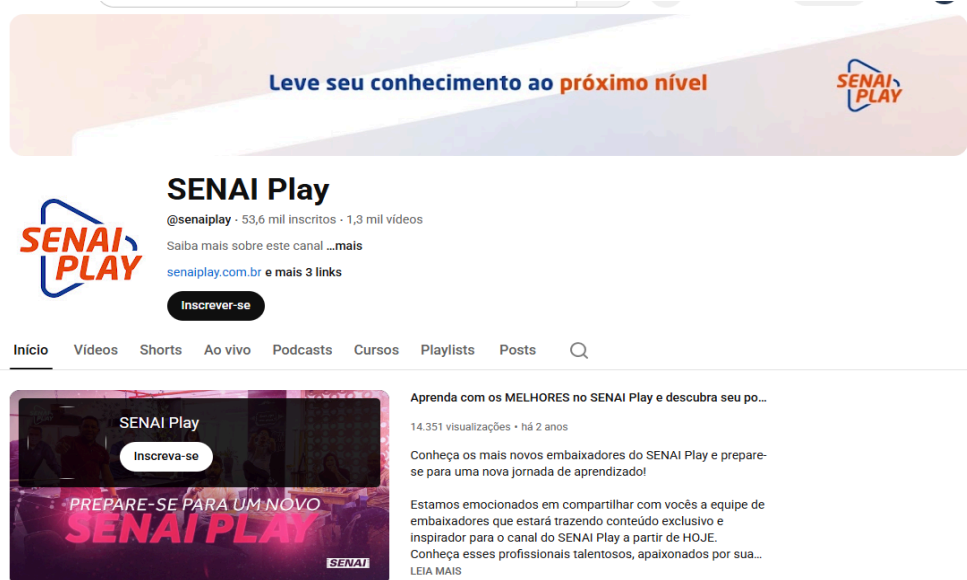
Leve seu conhecimento ao próximo nível

SENAI PLAY

SENAI PLAY

SENAI Play

@senaiplay · 53,6 mil inscritos · 1,3 mil vídeos

Saiba mais sobre este canal ...mais

senaiplay.com.br e mais 3 links

Inscrever-se

Início Vídeos Shorts Ao vivo Podcasts Cursos Playlists Posts

SENAI Play

Inscreva-se

PREPARE-SE PARA UM NOVO SENAI PLAY

SENAI

Aprenda com os MELHORES no SENAI Play e descubra seu po...

14.351 visualizações • há 2 anos

Conheça os mais novos embaixadores do SENAI Play e prepare-se para uma nova jornada de aprendizado!

Estamos emocionados em compartilhar com vocês a equipe de embaixadores que estará trazendo conteúdo exclusivo e inspirador para o canal do SENAI Play a partir de HOJE. Conheça esses profissionais talentosos, apaixonados por sua...

LEIA MAIS